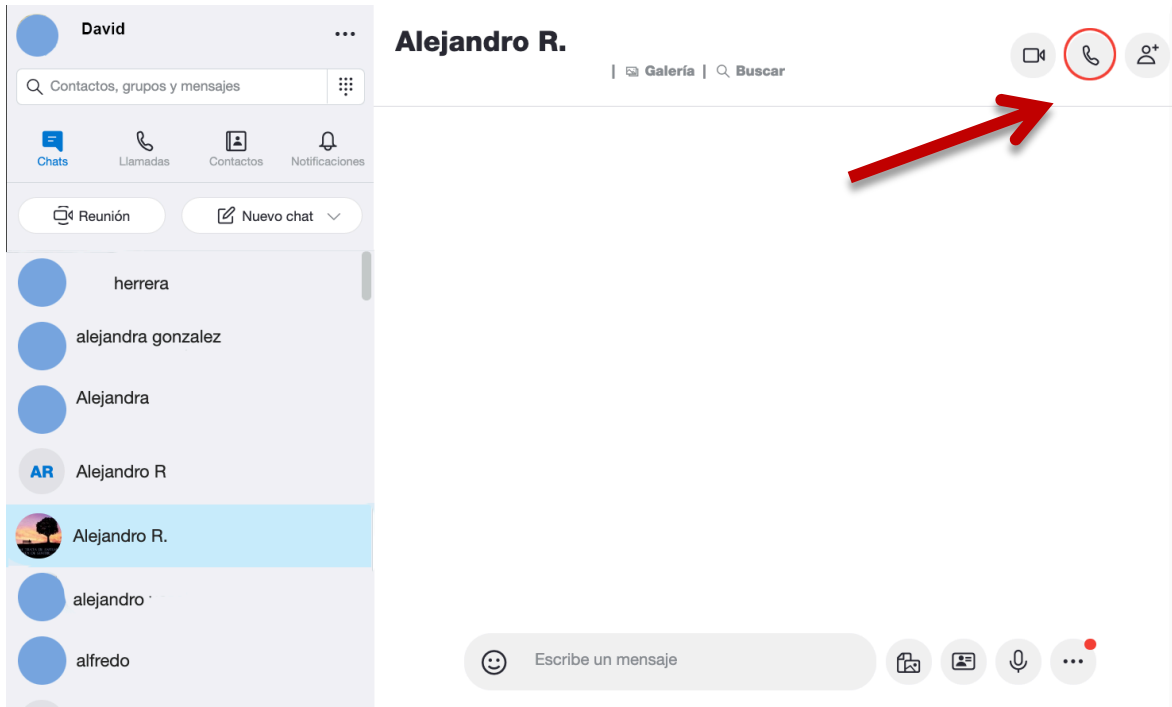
David

Contactos, grupos y mensajes

Chats
Llamadas
Contactos
Notificaciones

Reunión
Nuevo chat

herrera
alejandra gonzalez
Alejandra
AR Alejandro R
Alejandro R.
alejandro
alfredo

Alejandro R.
| Galería | Buscar

Escribe un mensaje